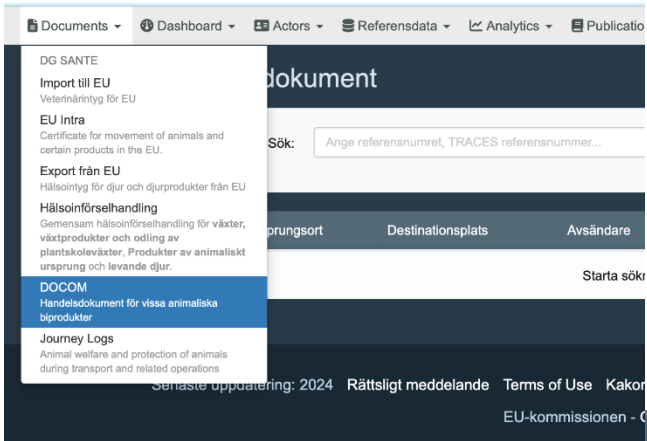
Documents ▾ Dashboard ▾ Actors ▾ Referensdata ▾ Analytics ▾ Publicatio

DG SANTE

Import till EU
Veterinärintyg för EU

EU Intra
Certificate for movement of animals and certain products in the EU.

Export från EU
Hälsointyg för djur och djurprodukter från EU

Hälsoinförselhandling
Gemensam hälsoinförselhandling för växter, växtprodukter och odling av plantskoleväxter, Produkter av animaliskt ursprung och levande djur.

DOCOM
Handelsdokument för vissa animaliska biprodukter

Journey Logs
Animal welfare and protection of animals during transport and related operations

dokument

Sök: Ange referensnumret, TRACES referensnummer...

prungsort Destinationsplats Avsändare

Starta sökn

Senaste uppdatering: 2024 Rättsligt meddelande Terms of Use Kakor

EU-kommissionen - C